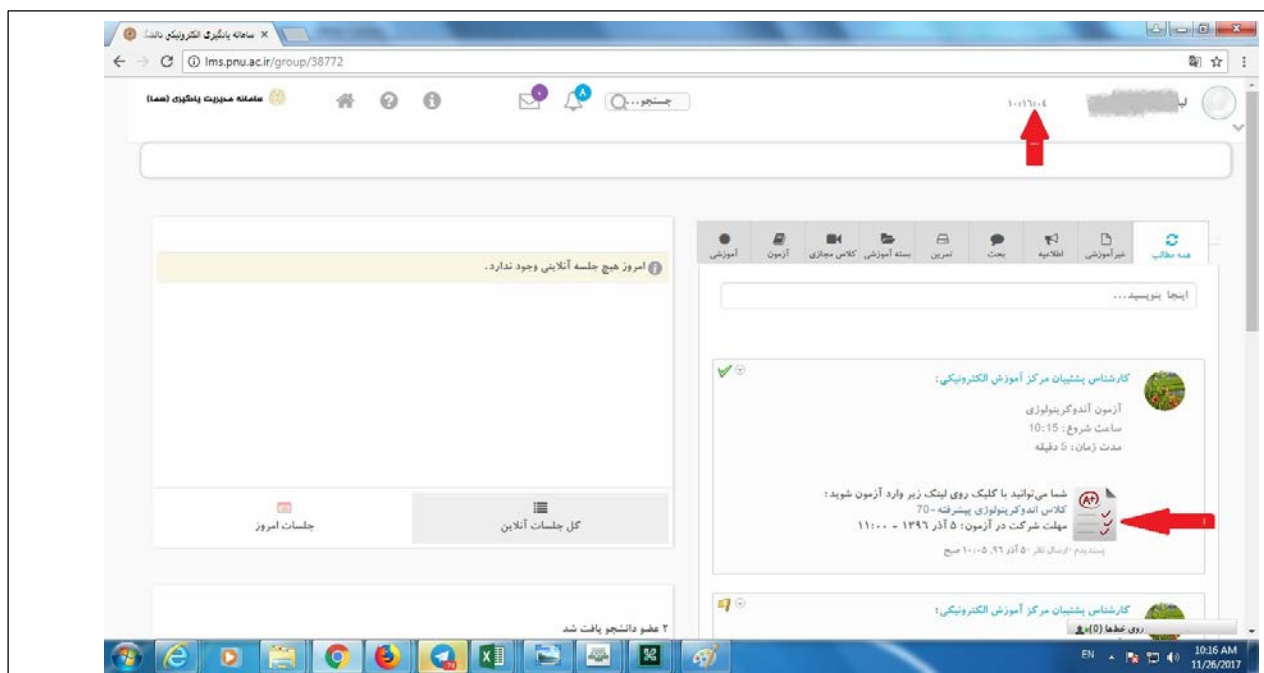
سامانه یادگیری الکترونیکی دانشگ ×

lms.pnu.ac.ir/group/38772

سامانه مدیریت یادگیری (سما)

جستجو...

۱۰۰۱۶۱۰۰۴

همه مطالب | غیرآموزشی | اطلاعیه | بحث | تمرین | بسته آموزشی | کلاس مجازی | آزمون | آموزشی

امروز هیچ جلسه آنلاینی وجود ندارد.

اینجا بنویسید...

کارشناس پشتیبان مرکز آموزش الکترونیکی:

آزمون آندوکرینولوژی
ساعت شروع: 10:15
مدت زمان: 5 دقیقه

شما می‌توانید با کلیک روی لینک زیر وارد آزمون شوید:
کلاس آندوکرینولوژی پیشرفته-70
مهلت شرکت در آزمون: ۵ آذر ۱۳۹۶ - ۱۱:۰۰

پسندیدم -ارسال نظر ۵۰ آذر ۹۶، ۱۰:۰۵ صبح

کل جلسات آنلاین

جلسات امروز

۲ عضو دانشجو یافت شد

کارشناس پشتیبان مرکز آموزش الکترونیکی:

روی خطها (0)

EN

10:16 AM
11/26/2017